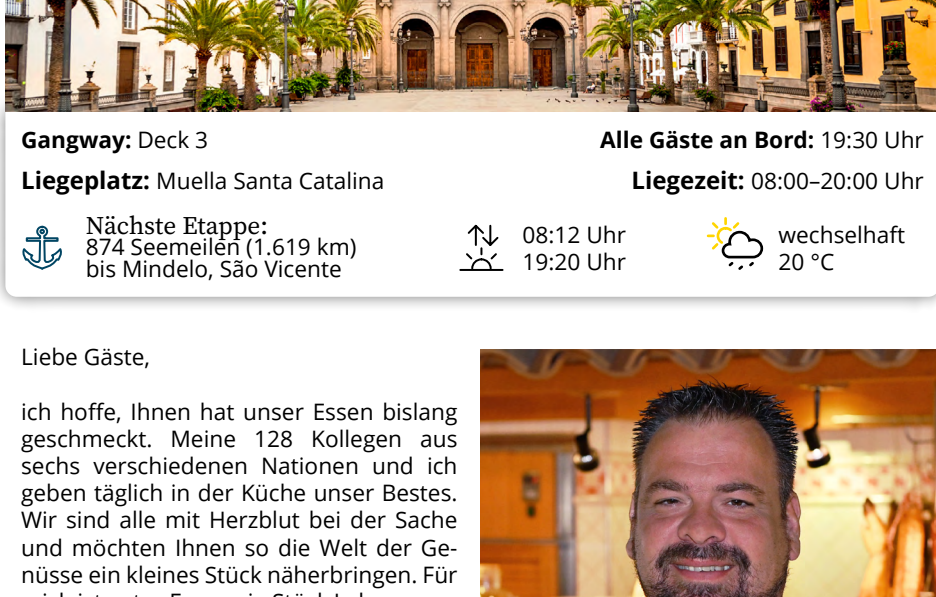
**Gangway:** Deck 3

**Alle Gäste an Bord:** 19:30 Uhr

**Liegeplatz:** Muella Santa Catalina

**Liegezeit:** 08:00–20:00 Uhr

Nächste Etappe:
874 Seemeilen (1.619 km)
bis Mindelo, São Vicente

08:12 Uhr
19:20 Uhr

wechselhaft
20 °C

Liebe Gäste,

ich hoffe, Ihnen hat unser Essen bislang geschmeckt. Meine 128 Kollegen aus sechs verschiedenen Nationen und ich geben täglich in der Küche unser Bestes. Wir sind alle mit Herzblut bei der Sache und möchten Ihnen so die Welt der Genüsse ein kleines Stück näherbringen. Für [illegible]